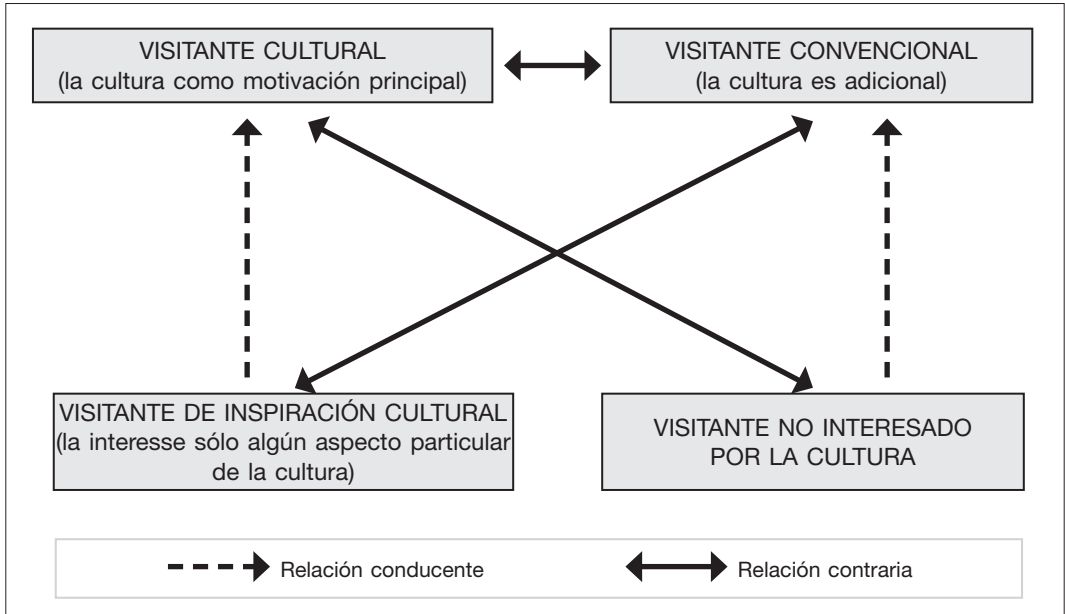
VISITANTE CULTURAL
(la cultura como motivación principal)

VISITANTE CONVENCIONAL
(la cultura es adicional)

VISITANTE DE INSPIRACIÓN CULTURAL
(la interesse sólo algún aspecto particular de la cultura)

VISITANTE NO INTERESADO POR LA CULTURA

Relación conducente

Relación contraria